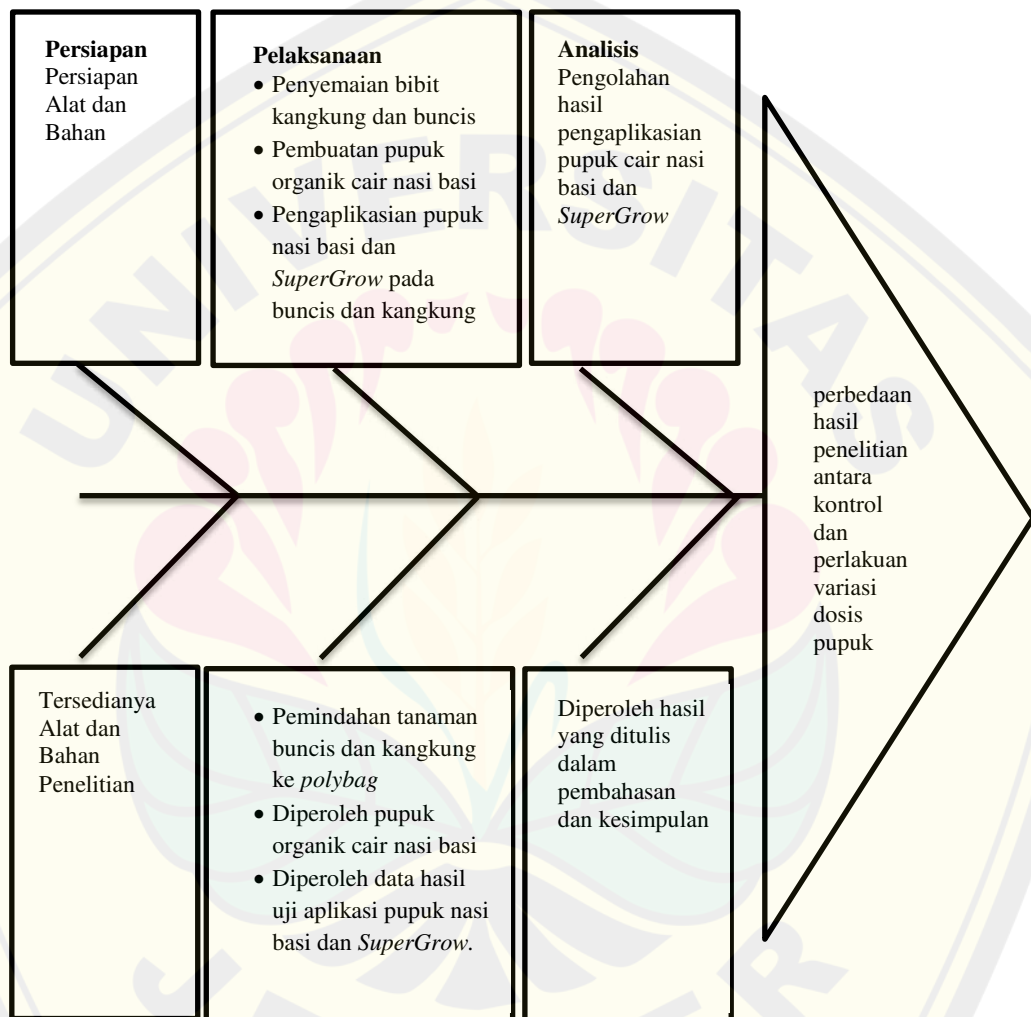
**Persiapan**
Persiapan Alat dan Bahan

**Pelaksanaan**
- Penyemaian bibit kangkung dan buncis
- Pembuatan pupuk organik cair nasi basi
- Pengaplikasian pupuk nasi basi dan *SuperGrow* pada buncis dan kangkung

**Analisis**
Pengolahan hasil pengaplikasian pupuk cair nasi basi dan *SuperGrow*

perbedaan hasil penelitian antara kontrol dan perlakuan variasi dosis pupuk

Tersedianya Alat dan Bahan Penelitian

- Pemindahan tanaman buncis dan kangkung ke *polybag*
- Diperoleh pupuk organik cair nasi basi
- Diperoleh data hasil uji aplikasi pupuk nasi basi dan *SuperGrow*.

Diperoleh hasil yang ditulis dalam pembahasan dan kesimpulan